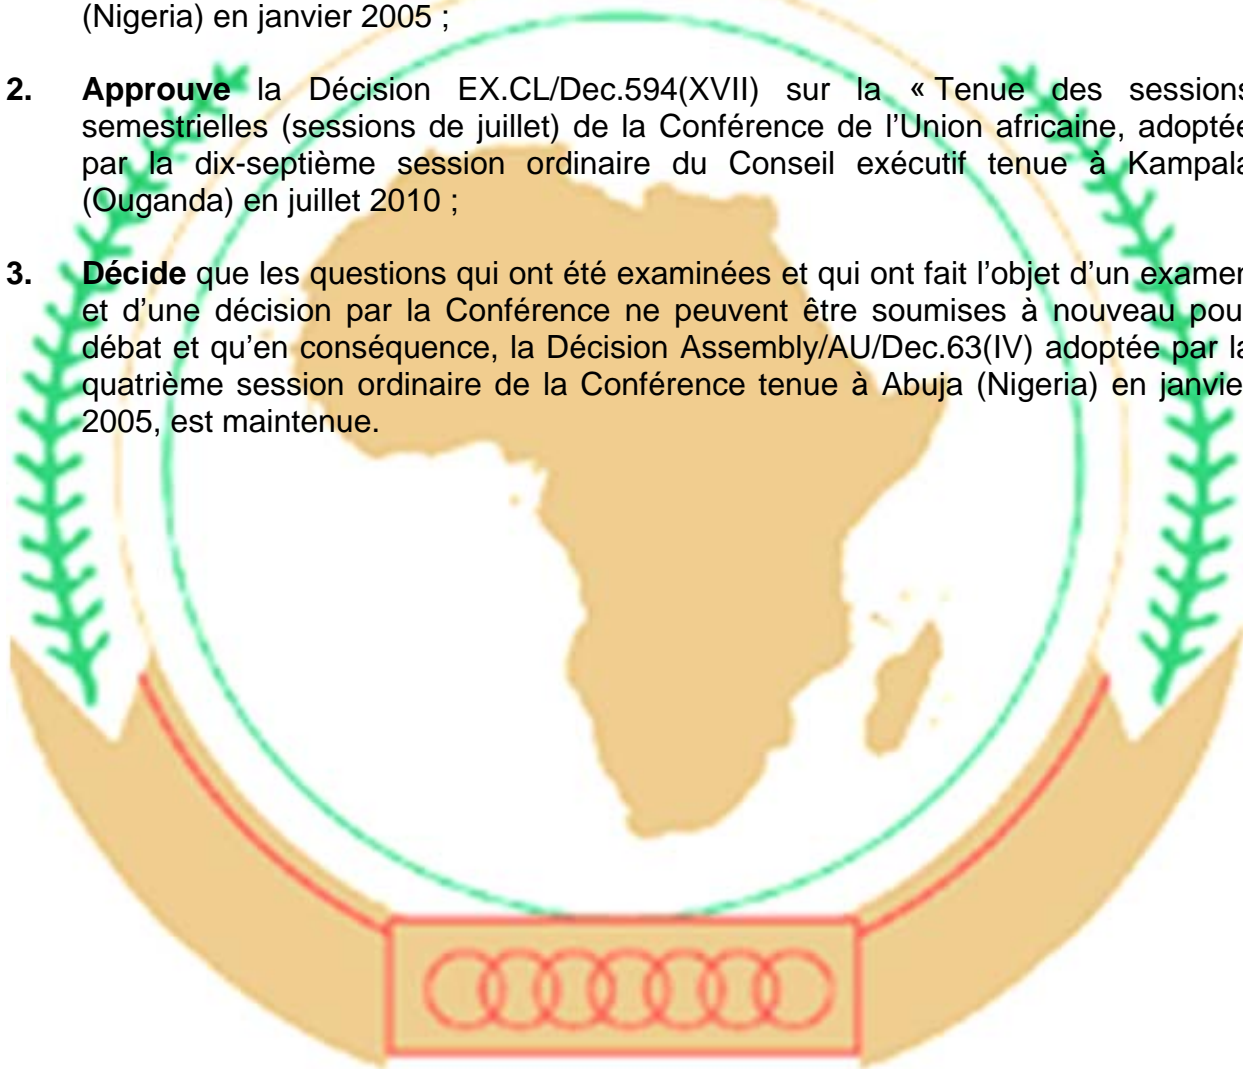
(Nigeria) en janvier 2005 ;

2. **Approuve** la Décision EX.CL/Dec.594(XVII) sur la « Tenue des sessions semestrielles (sessions de juillet) de la Conférence de l'Union africaine, adoptée par la dix-septième session ordinaire du Conseil exécutif tenue à Kampala (Ouganda) en juillet 2010 ;

3. **Décide** que les questions qui ont été examinées et qui ont fait l'objet d'un examen et d'une décision par la Conférence ne peuvent être soumises à nouveau pour débat et qu'en conséquence, la Décision Assembly/AU/Dec.63(IV) adoptée par la quatrième session ordinaire de la Conférence tenue à Abuja (Nigeria) en janvier 2005, est maintenue.